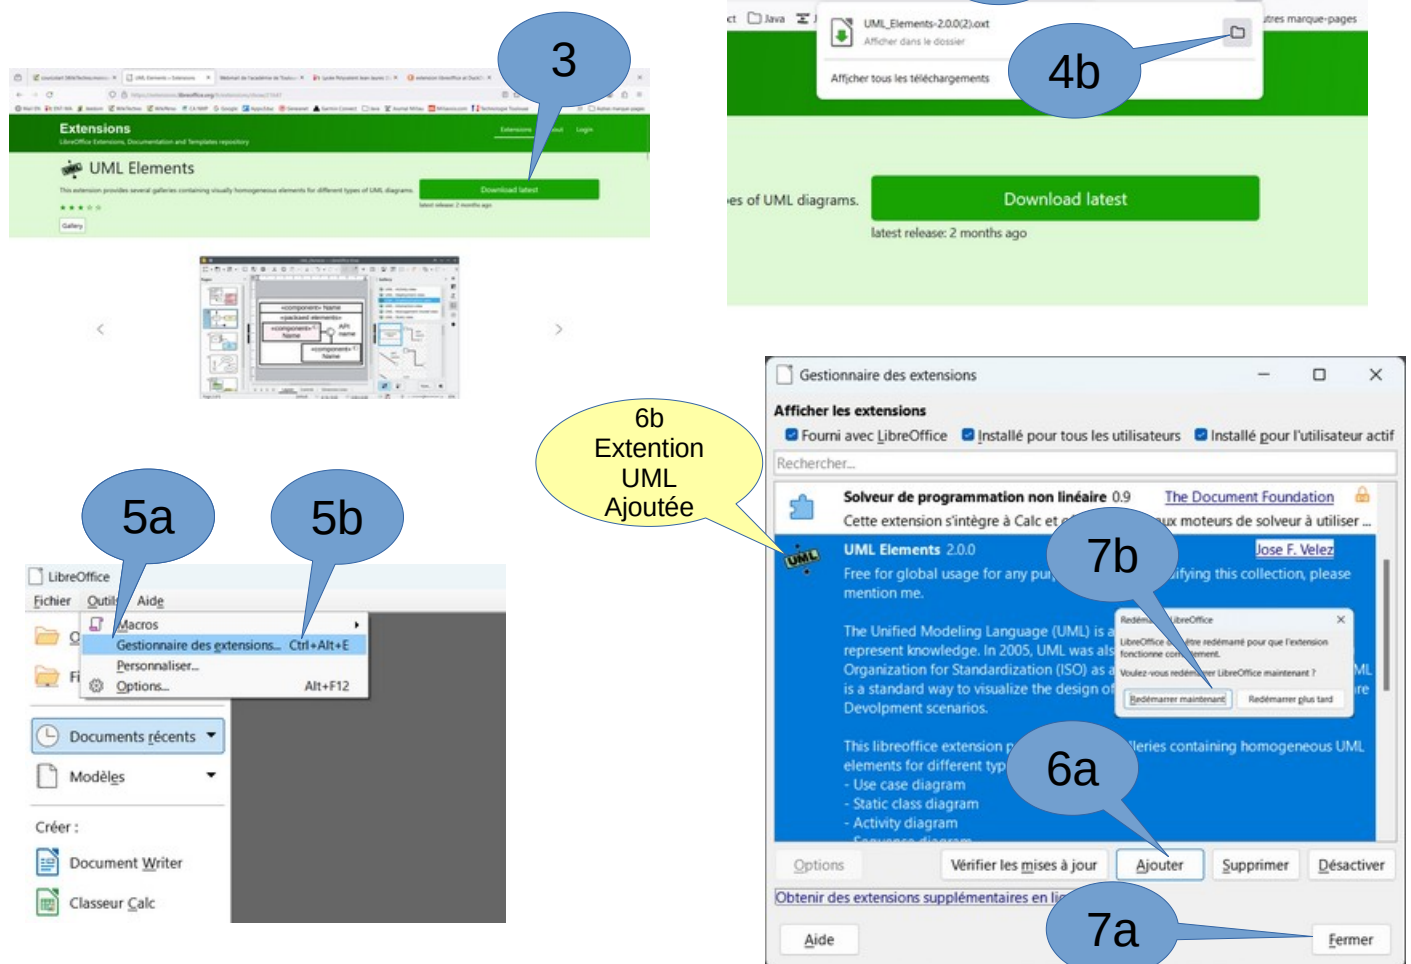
3

Extensions
LibreOffice Extensions, Documentation and Templates repository
Extensions About Login

UML Elements
This extension provides several galleries containing visually homogeneous elements for different types of UML diagrams.
Download latest
latest release: 2 months ago
Gallery

ct Java Autres marque-pages
UML_Elements-2.0.0(2).oxt
Afficher dans le dossier
Afficher tous les téléchargements

4b

es of UML diagrams.
Download latest
latest release: 2 months ago

6b
Extention
UML
Ajoutée

Gestionnaire des extensions
Afficher les extensions
Fourni avec LibreOffice
Installé pour tous les utilisateurs
Installé pour l'utilisateur actif
Rechercher...
Solveur de programmation non linéaire 0.9 The Document Foundation
Cette extension s'intègre à Calc et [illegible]ux moteurs de solveur à utiliser ...
UML Elements 2.0.0 Jose F. Velez
Free for global usage for any pu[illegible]ifying this collection, please mention me.
The Unified Modeling Language (UML) is a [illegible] represent knowledge. In 2005, UML was als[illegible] Organization for Standardization (ISO) as a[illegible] is a standard way to visualize the design of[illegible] Devolpment scenarios.
This libreoffice extension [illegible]leries containing homogeneous UML elements for different typ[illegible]
- Use case diagram
- Static class diagram
- Activity diagram

Redémarrer LibreOffice
LibreOffice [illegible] être redémarré pour que l'extension fonctionne correctement.
Voulez-vous redémarrer LibreOffice maintenant ?
Redémarrer maintenant
Redémarrer plus tard

7b

6a

Options
Vérifier les mises à jour
Ajouter
Supprimer
Désactiver
Obtenir des extensions supplémentaires en li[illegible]
Aide
Fermer

7a

5a

5b

LibreOffice
Fichier Outils Aide
Macros
Gestionnaire des extensions... Ctrl+Alt+E
Personnaliser...
Options... Alt+F12
Documents récents
Modèles
Créer :
Document Writer
Classeur Calc